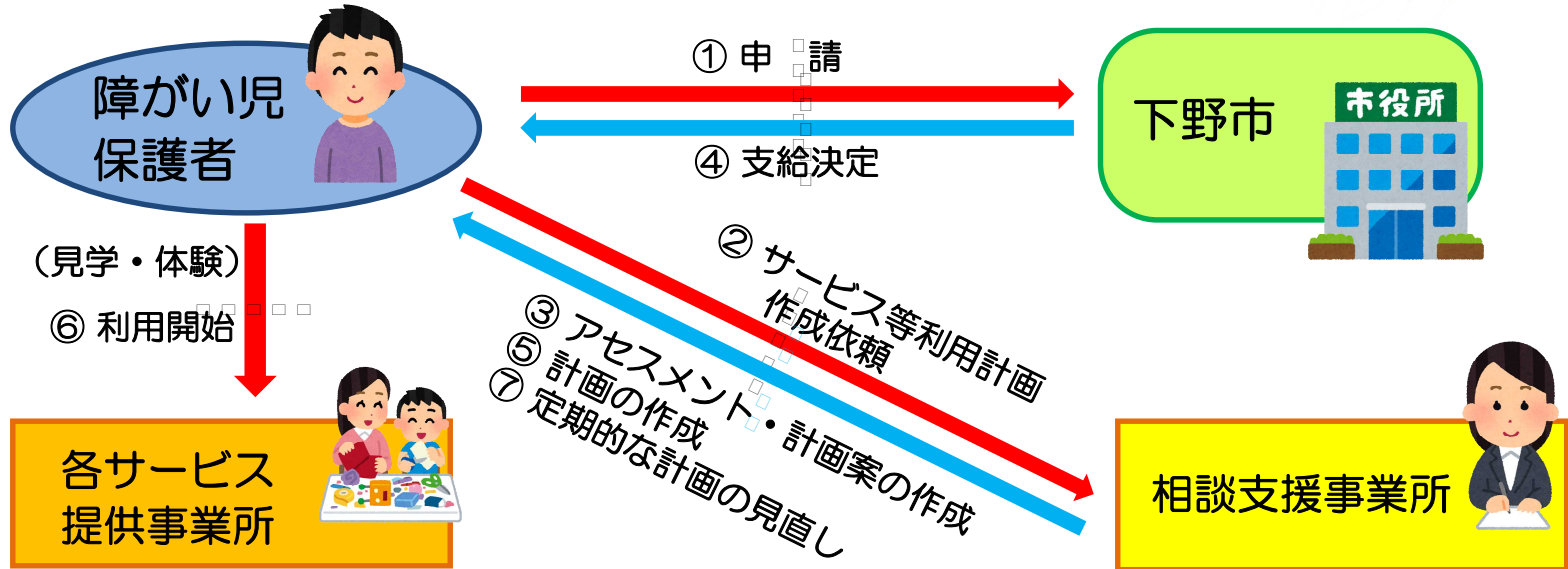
障がい児
保護者

① 申 請

④ 支給決定

下野市

市役所

（見学・体験）

⑥ 利用開始

② サービス等利用計画
作成依頼

③ アセスメント・計画案の作成
⑤ 計画の作成
⑦ 定期的な計画の見直し

各サービス
提供事業所

相談支援事業所